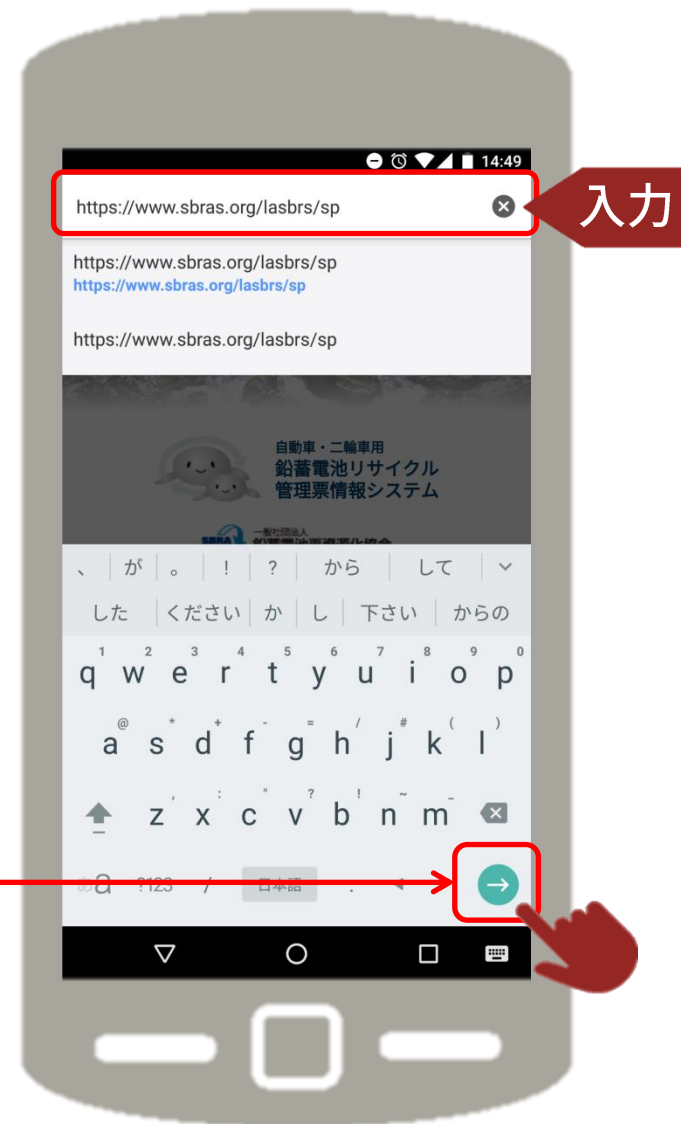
14:49

https://www.sbras.org/lasbrs/sp

入力

https://www.sbras.org/lasbrs/sp
https://www.sbras.org/lasbrs/sp

https://www.sbras.org/lasbrs/sp

自動車・二輪車用
鉛蓄電池リサイクル
管理票情報システム

一般社団法人
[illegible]

、 が 。 ! ? から して

した ください か し 下さい からの

1 2 3 4 5 6 7 8 9 0
q w e r t y u i o p

@ * + - = / # ( )
a s d f g h j k l

, : " ? ! ~ -
z x c v b n m

あa ?123 / 日本語 .